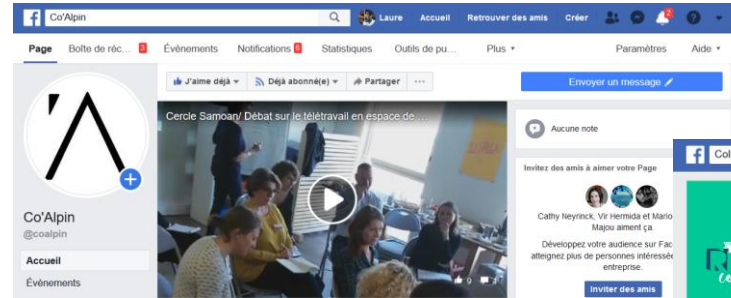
Co'Alpin

Laure Accueil Retrouver des amis Créer 2

Page Boîte de réc... 3 Évènements Notifications 6 Statistiques Outils de pu... Plus ▾ Paramètres Aide ▾

J'aime déjà ▾ Déjà abonné(e) ▾ Partager ···

Envoyer un message

Cercle Samoan/ Débat sur le télétravail en espace de ...

0 1

Aucune note

Invitez des amis à aimer votre Page

Cathy Neyrinck, Vir Hermida et Mario Majou aiment ça.

Développez votre audience sur Fac atteignez plus de personnes intéressée entreprise.

Inviter des amis

Co

Co'Alpin
@coalpin

Accueil
Évènements